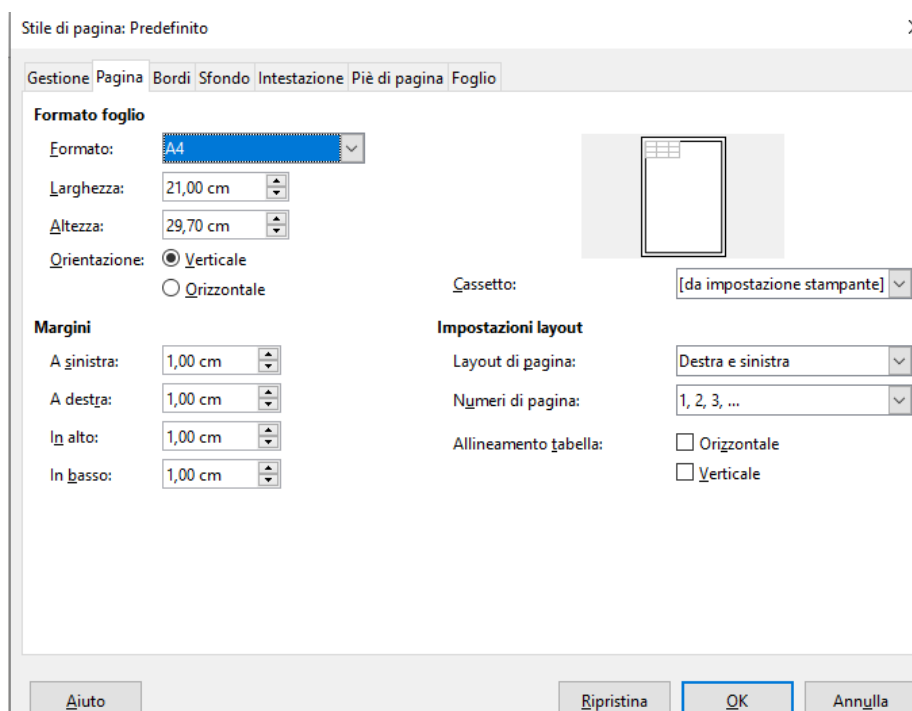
Stile di pagina: Predefinito

Gestione | Pagina | Bordi | Sfondo | Intestazione | Piè di pagina | Foglio

Formato foglio

Formato: A4

Larghezza: 21,00 cm

Altezza: 29,70 cm

Orientazione: Verticale

Orizzontale

Cassetto: [da impostazione stampante]

Margini

A sinistra: 1,00 cm

A destra: 1,00 cm

In alto: 1,00 cm

In basso: 1,00 cm

Impostazioni layout

Layout di pagina: Destra e sinistra

Numeri di pagina: 1, 2, 3, ...

Allineamento tabella: Orizzontale

Verticale

Aiuto

Ripristina

OK

Annulla